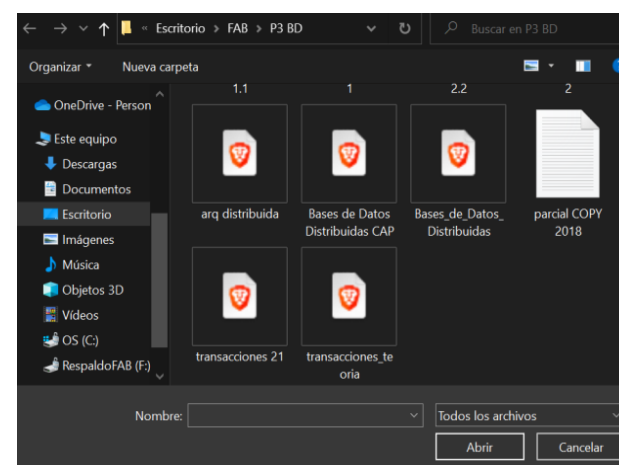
« Escritorio > FAB > P3 BD

Buscar en P3 BD

Organizar ▾ Nueva carpeta

OneDrive - Person

Este equipo

Descargas

Documentos

Escritorio

Imágenes

Música

Objetos 3D

Vídeos

OS (C:)

RespaldoFAB (F:)

1.1

1

2.2

2

arq distribuida

Bases de Datos Distribuidas CAP

Bases_de_Datos_Distribuidas

parcial COPY 2018

transacciones 21

transacciones_teoria

Nombre:

Todos los archivos

Abrir

Cancelar